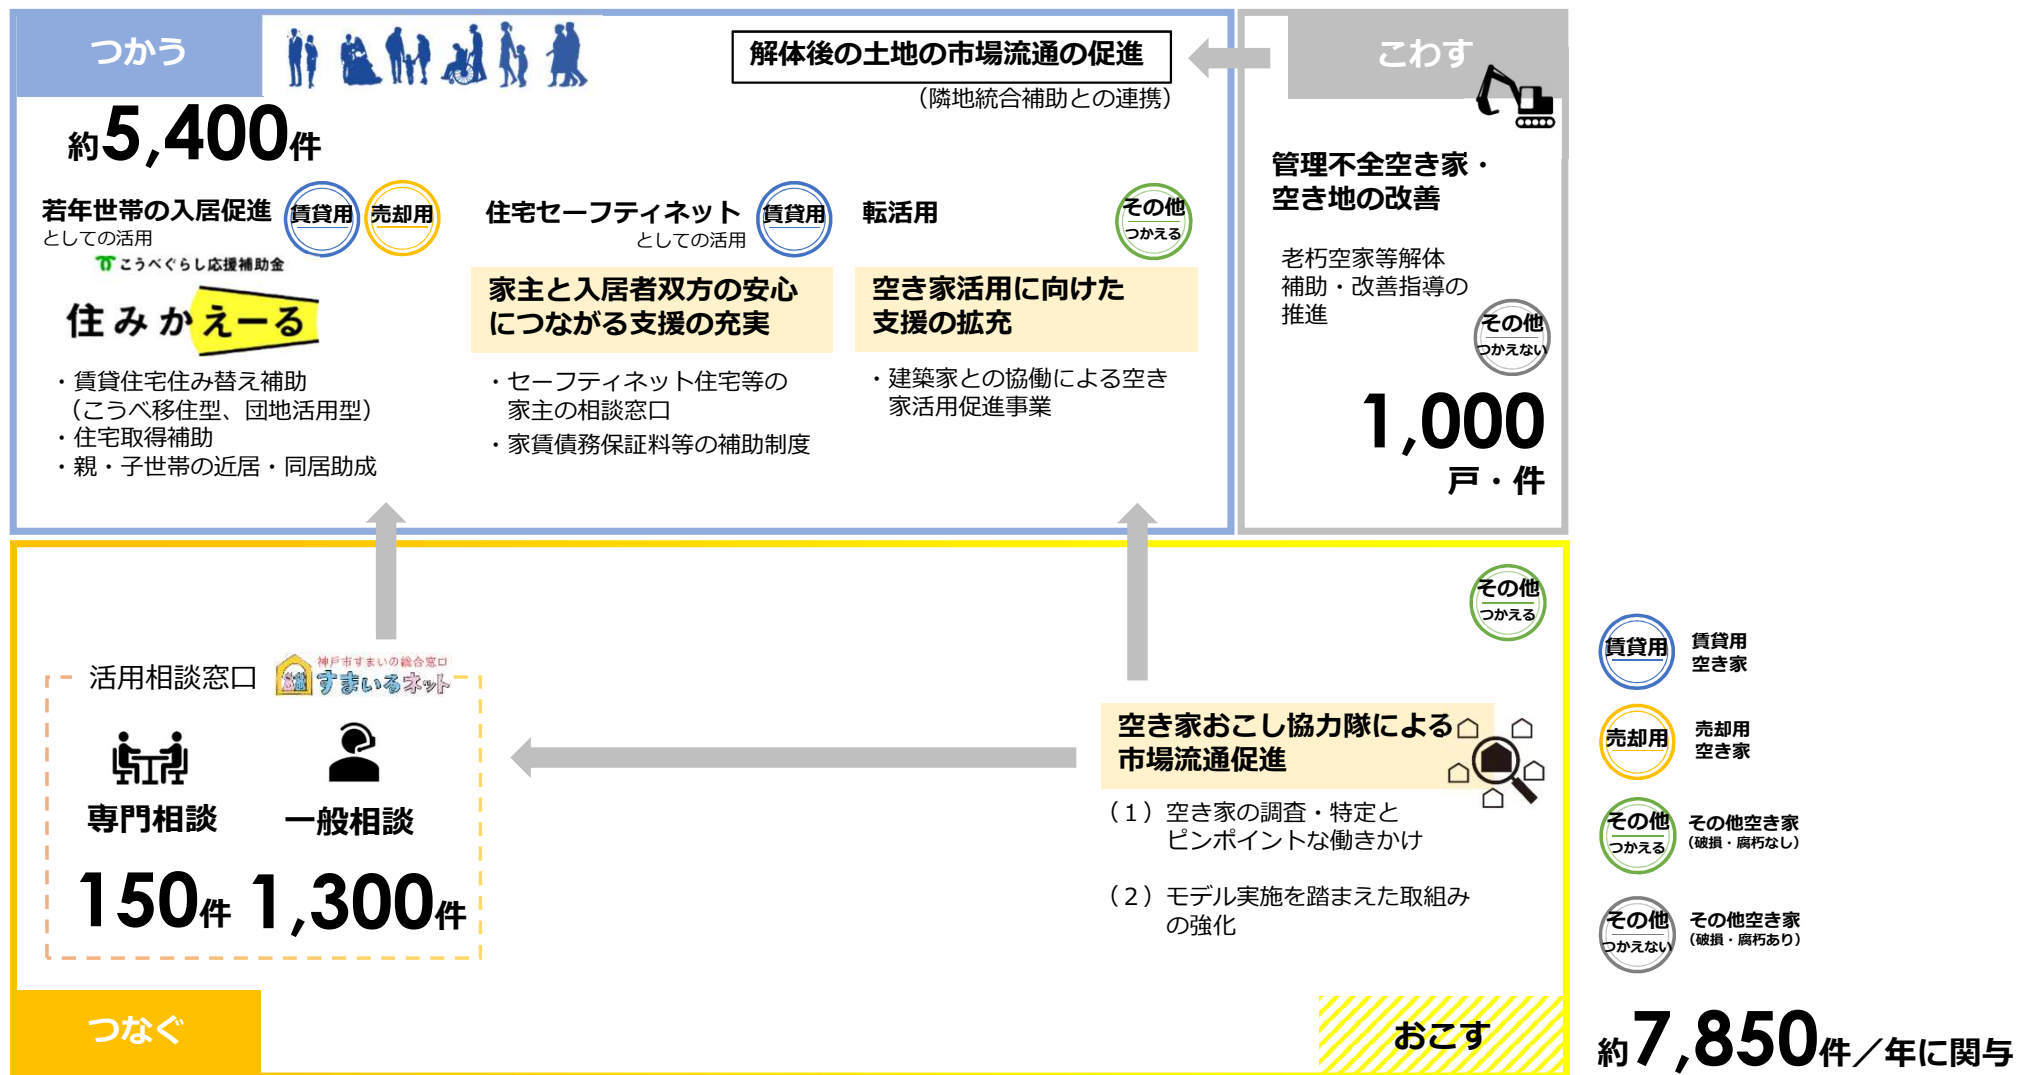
つかう

解体後の土地の市場流通の促進
（隣地統合補助との連携）

こわす

約5,400件

若年世帯の入居促進
としての活用
賃貸用 売却用
こうべぐらし応援補助金
住みかえーる
・賃貸住宅住み替え補助（こうべ移住型、団地活用型）
・住宅取得補助
・親・子世帯の近居・同居助成

住宅セーフティネット
としての活用
賃貸用
家主と入居者双方の安心につながる支援の充実
・セーフティネット住宅等の家主の相談窓口
・家賃債務保証料等の補助制度

転活用
その他 つかえる
空き家活用に向けた支援の拡充
・建築家との協働による空き家活用促進事業

管理不全空き家・空き地の改善
老朽空家等解体補助・改善指導の推進
その他 つかえない
1,000
戸・件

その他 つかえる

活用相談窓口
神戸市すまいの総合窓口 すまいるネット
専門相談 一般相談
150件 1,300件

空き家おこし協力隊による市場流通促進
（1）空き家の調査・特定とピンポイントな働きかけ
（2）モデル実施を踏まえた取組みの強化

つなぐ

おこす

賃貸用 賃貸用空き家
売却用 売却用空き家
その他 つかえる その他空き家（破損・腐朽なし）
その他 つかえない その他空き家（破損・腐朽あり）

約7,850件／年に関与